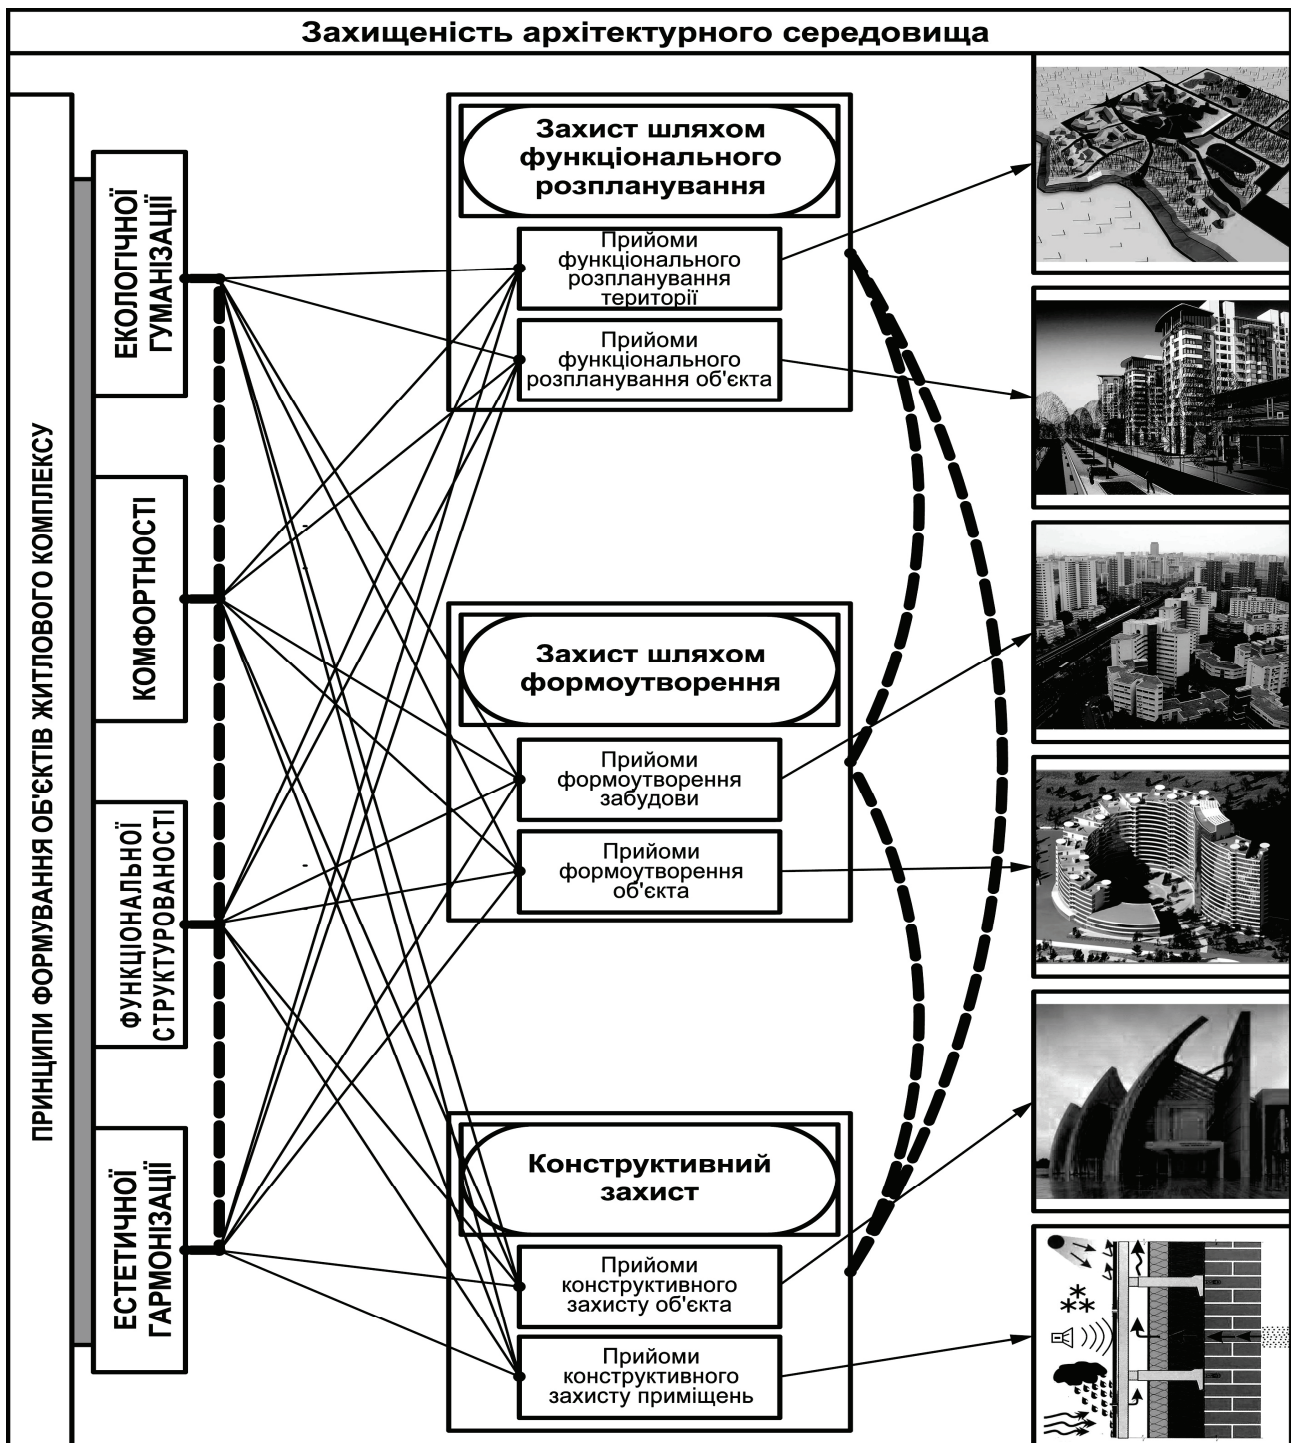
Захищеність архітектурного середовища

ПРИНЦИПИ ФОРМУВАННЯ ОБ'ЄКТІВ ЖИТЛОВОГО КОМПЛЕКСУ

ЕКОЛОГІЧНОЇ ГУМАНІЗАЦІЇ

КОМФОРТНОСТІ

ФУНКЦІОНАЛЬНОЇ СТРУКТУРОВАНОСТІ

ЕСТЕТИЧНОЇ ГАРМОНІЗАЦІЇ

Захист шляхом функціонального розпланування

Прийоми функціонального розпланування території

Прийоми функціонального розпланування об'єкта

Захист шляхом формоутворення

Прийоми формоутворення забудови

Прийоми формоутворення об'єкта

Конструктивний захист

Прийоми конструктивного захисту об'єкта

Прийоми конструктивного захисту приміщень